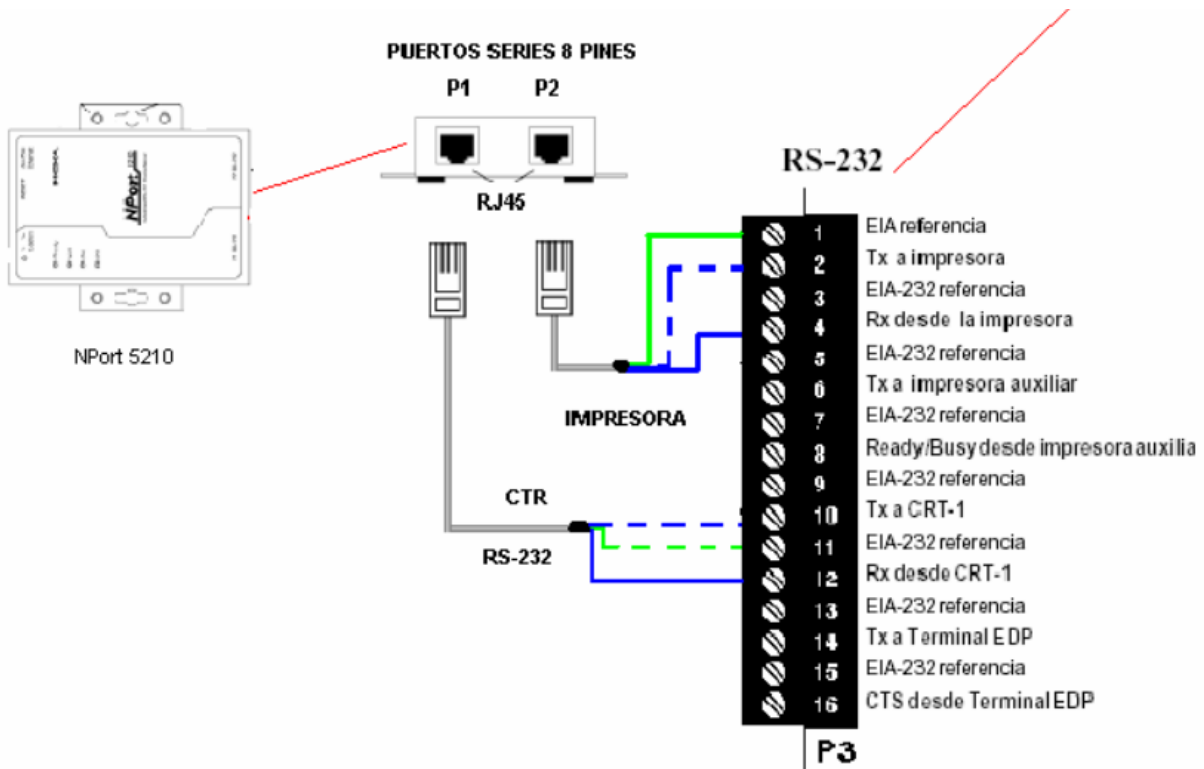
PUERTOS SERIES 8 PINES

P1 P2

RJ45

NPort 5210

RS-232

1 EIA referencia
2 Tx a impresora
3 EIA-232 referencia
4 Rx desde la impresora
5 EIA-232 referencia
6 Tx a impresora auxiliar
7 EIA-232 referencia
8 Ready/Busy desde impresora auxilia
9 EIA-232 referencia
10 Tx a CRT-1
11 EIA-232 referencia
12 Rx desde CRT-1
13 EIA-232 referencia
14 Tx a Terminal EDP
15 EIA-232 referencia
16 CTS desde Terminal EDP

IMPRESORA

CTR

RS-232

P3